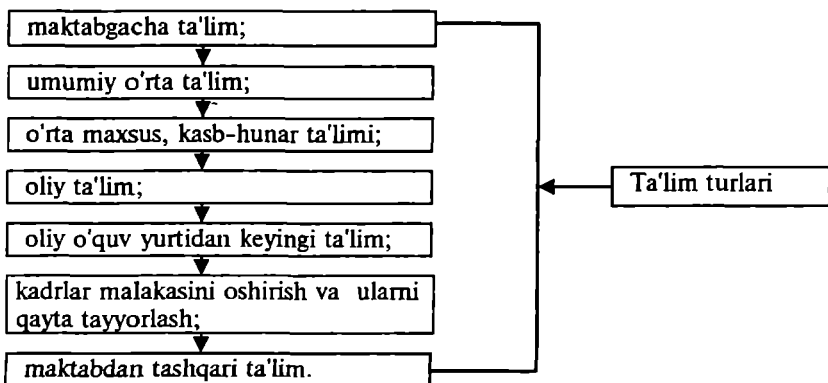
maktabgacha ta'lim;

umumiy o'rta ta'lim;

o'rta maxsus, kasb-hunar ta'limi;

oliy ta'lim;

oliy o'quv yurtidan keyingi ta'lim;

kadrlar malakasini oshirish va ularni qayta tayyorlash;

maktabdan tashqari ta'lim.

Ta'lim turlari